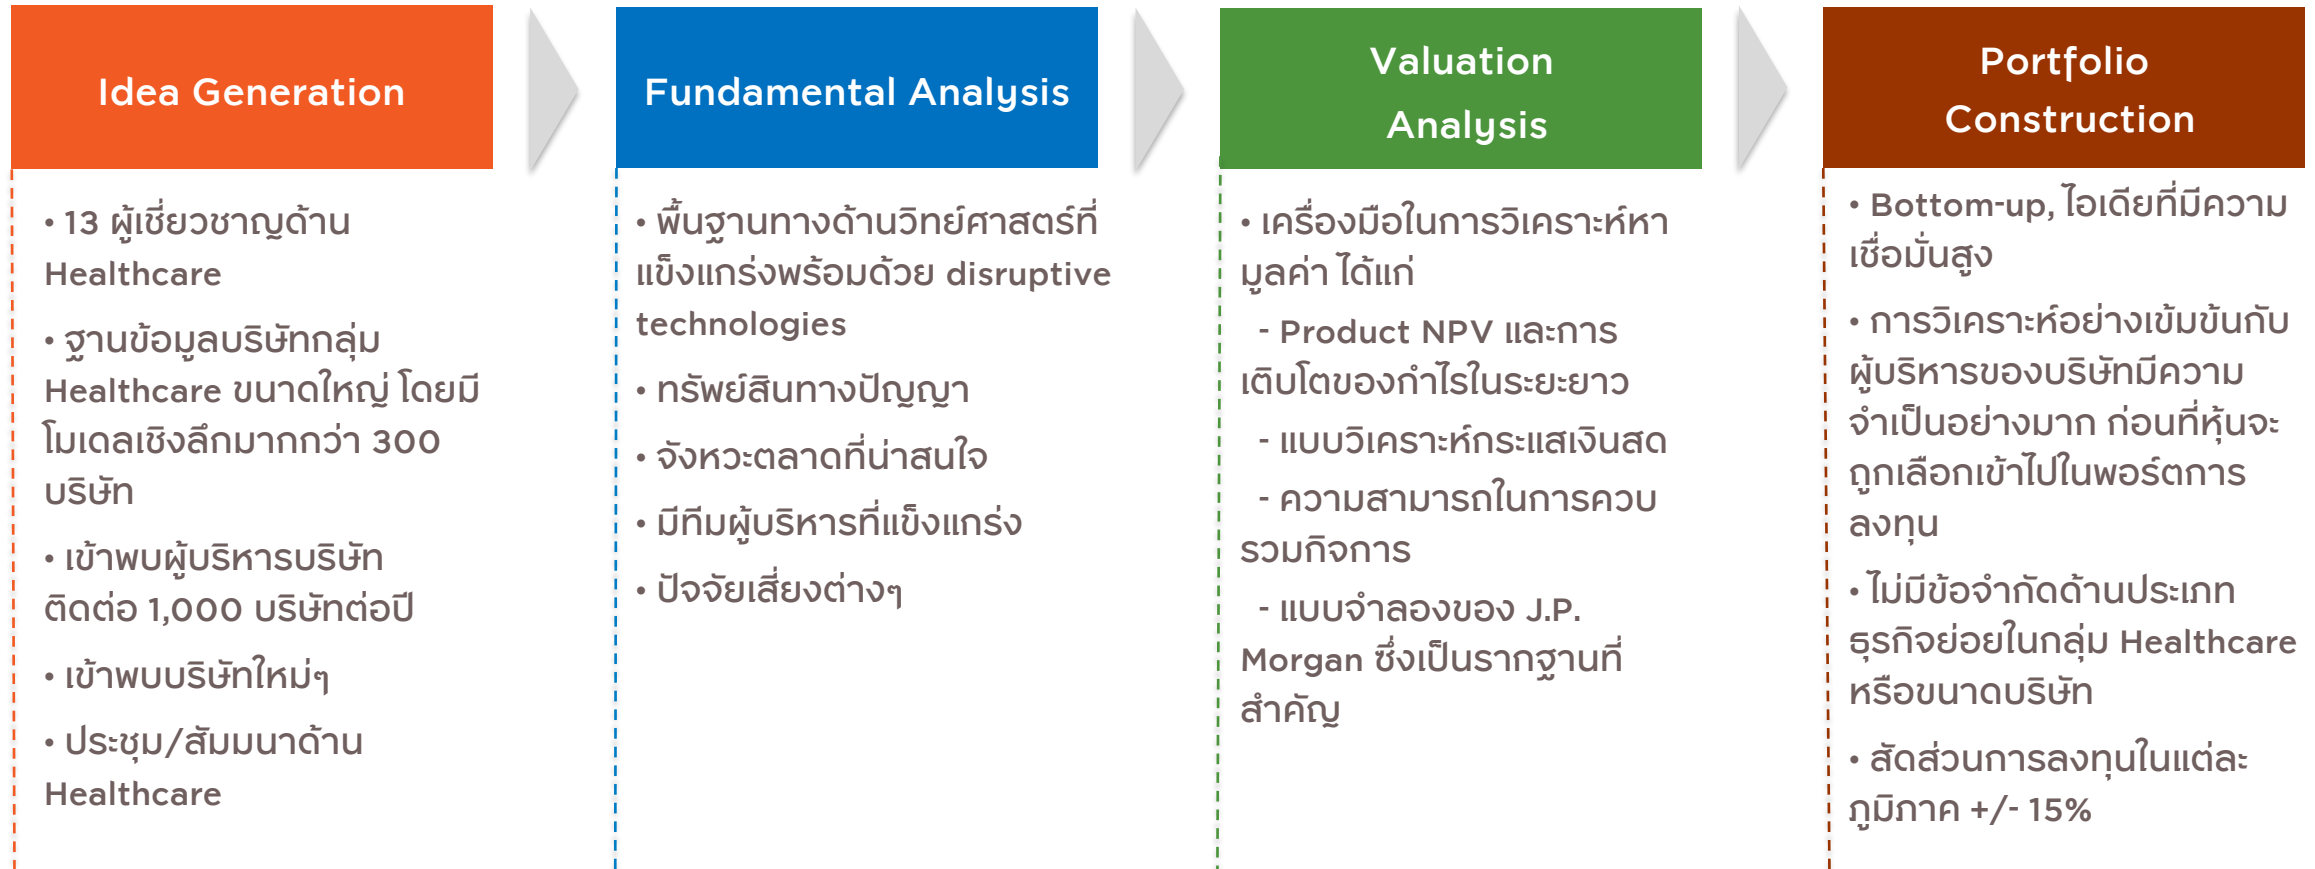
Idea Generation

• 13 ผู้เชี่ยวชาญด้าน Healthcare

• ฐานข้อมูลบริษัทกลุ่ม Healthcare ขนาดใหญ่ โดยมีโมเดลเชิงลึกมากกว่า 300 บริษัท

• เข้าพบผู้บริหารบริษัทติดต่อ 1,000 บริษัทต่อปี

• เข้าพบบริษัทใหม่ๆ

• ประชุม/สัมมนาด้าน Healthcare

Fundamental Analysis

• พื้นฐานทางด้านวิทย์ศาสตร์ที่แข็งแกร่งพร้อมด้วย disruptive technologies

• ทรัพย์สินทางปัญญา

• จังหวะตลาดที่น่าสนใจ

• มีทีมผู้บริหารที่แข็งแกร่ง

• ปัจจัยเสี่ยงต่างๆ

Valuation Analysis

• เครื่องมือในการวิเคราะห์หามูลค่า ได้แก่

- Product NPV และการเติบโตของกำไรในระยะยาว

- แบบวิเคราะห์กระแสเงินสด

- ความสามารถในการควบรวมกิจการ

- แบบจำลองของ J.P. Morgan ซึ่งเป็นรากฐานที่สำคัญ

Portfolio Construction

• Bottom-up, ไอเดียที่มีความเชื่อมั่นสูง

• การวิเคราะห์อย่างเข้มข้นกับผู้บริหารของบริษัทมีความจำเป็นอย่างมาก ก่อนที่หุ้นจะถูกเลือกเข้าไปในพอร์ตการลงทุน

• ไม่มีข้อจำกัดด้านประเภทธุรกิจย่อยในกลุ่ม Healthcare หรือขนาดบริษัท

• สัดส่วนการลงทุนในแต่ละภูมิภาค +/- 15%